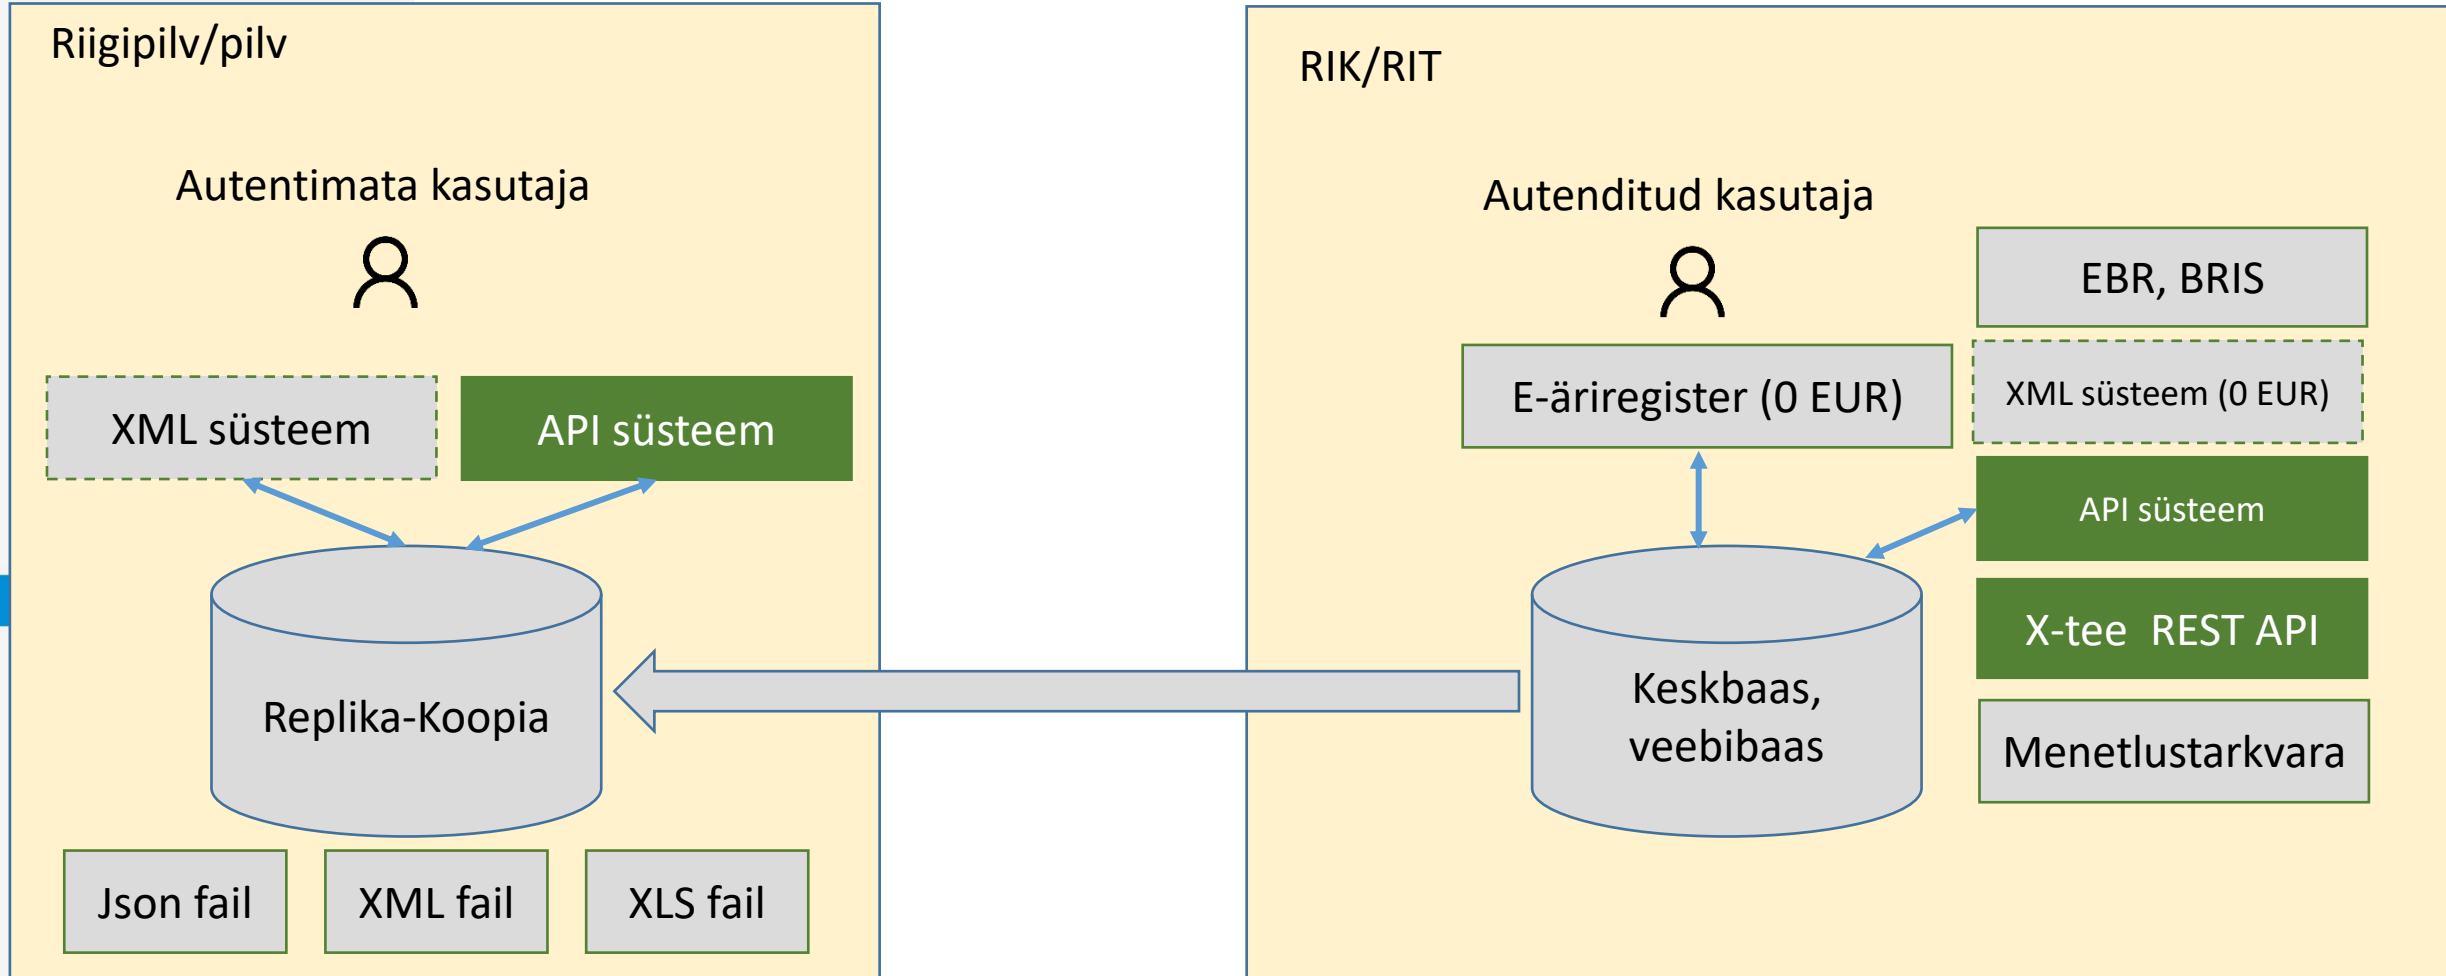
Riigipilv/pilv

Autentimata kasutaja

XML süsteem

API süsteem

Replika-Koopia

Json fail

XML fail

XLS fail

RIK/RIT

Autenditud kasutaja

EBR, BRIS

E-äriregister (0 EUR)

XML süsteem (0 EUR)

API süsteem

X-tee REST API

Keskbaas, veebibaas

Menetlustarkvara